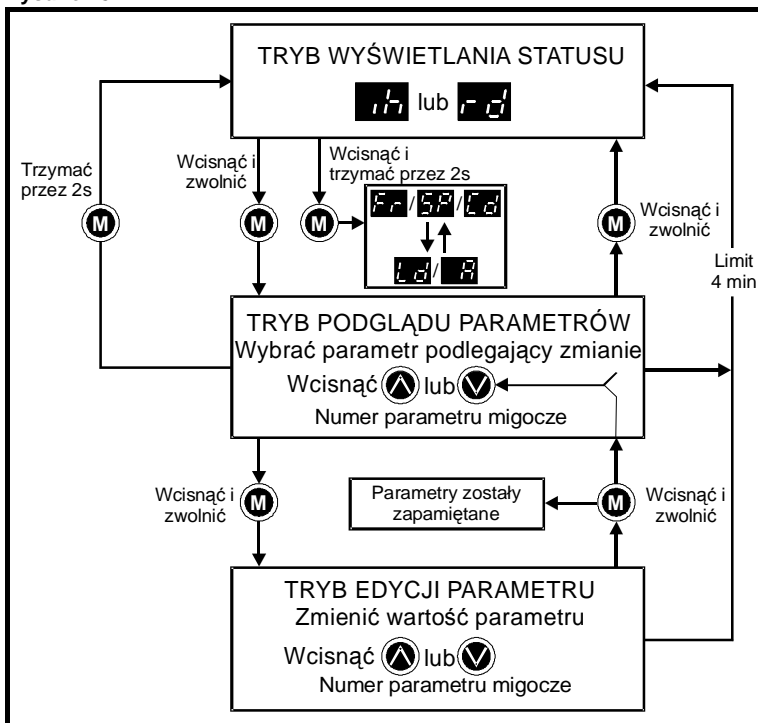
TRYB WYŚWIETLANIA STATUSU

ih lub rd

Trzymać przez 2s

M

Wcisnąć i zwolnić

M

Wcisnąć i trzymać przez 2s

M

Fr / SP / Cd

Ld / A

M

Wcisnąć i zwolnić

Limit 4 min

TRYB PODGLĄDU PARAMETRÓW
Wybrać parametr podlegający zmianie
Wcisnąć lub
Numer parametru migocze

Wcisnąć i zwolnić

M

Parametry zostały zapamiętane

M

Wcisnąć i zwolnić

TRYB EDYCJI PARAMETRU
Zmienić wartość parametru
Wcisnąć lub
Numer parametru migocze